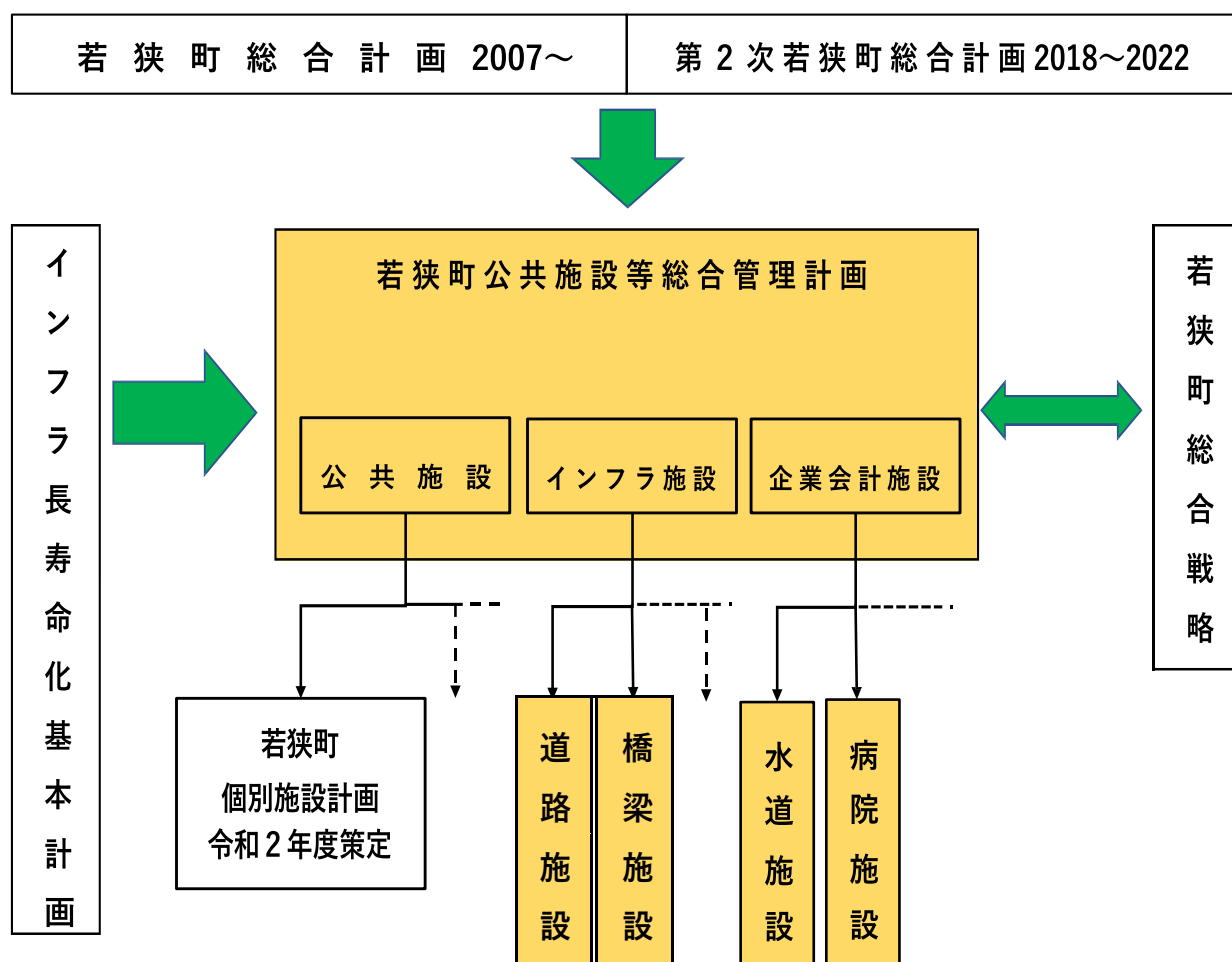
若狭町総合計画 2007～

第２次若狭町総合計画 2018～2022

インフラ長寿命化基本計画

若狭町公共施設等総合管理計画

公共施設

インフラ施設

企業会計施設

若狭町総合戦略

若狭町
個別施設計画
令和２年度策定

道路施設

橋梁施設

水道施設

病院施設